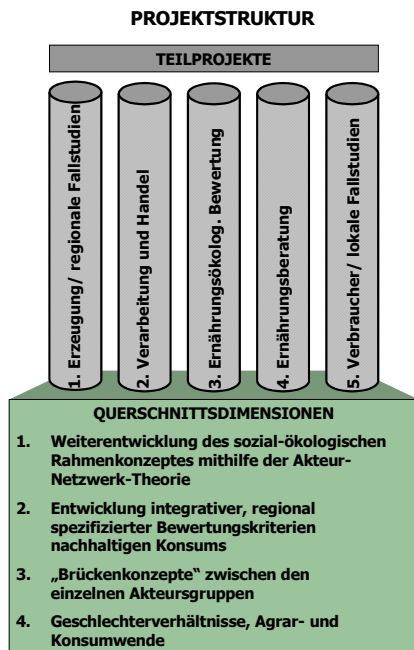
PROJEKTSTRUKTUR

TEILPROJEKTE

1. Erzeugung/ regionale Fallstudien

2. Verarbeitung und Handel

3. Ernährungsökolog. Bewertung

4. Ernährungsberatung

5. Verbraucher/ lokale Fallstudien

QUERSCHNITTSDIMENSIONEN

1. Weiterentwicklung des sozial-ökologischen Rahmenkonzeptes mithilfe der Akteur-Netzwerk-Theorie

2. Entwicklung integrativer, regional spezifizierter Bewertungskriterien nachhaltigen Konsums

3. „Brückenkonzepte" zwischen den einzelnen Akteursgruppen

4. Geschlechterverhältnisse, Agrar- und Konsumwende